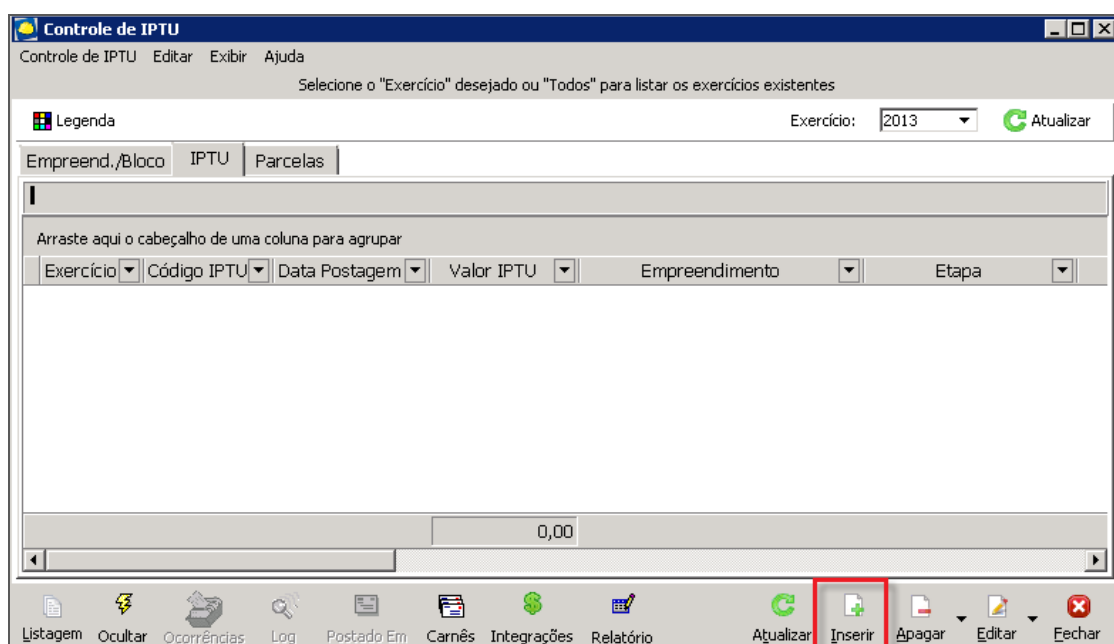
Controle de IPTU

Controle de IPTU Editar Exibir Ajuda

Selecione o "Exercício" desejado ou "Todos" para listar os exercícios existentes

Legenda

Exercício: 2013

Atualizar

Empreend./Bloco IPTU Parcelas

Arraste aqui o cabeçalho de uma coluna para agrupar

| Exercício | Código IPTU | Data Postagem | Valor IPTU | Empreendimento | Etapa |
|---|---|---|---|---|---|
| | | | 0,00 | | |

Listagem Ocultar Ocorrências Log Postado Em Carnês Integrações Relatório Atualizar Inserir Apagar Editar Fechar